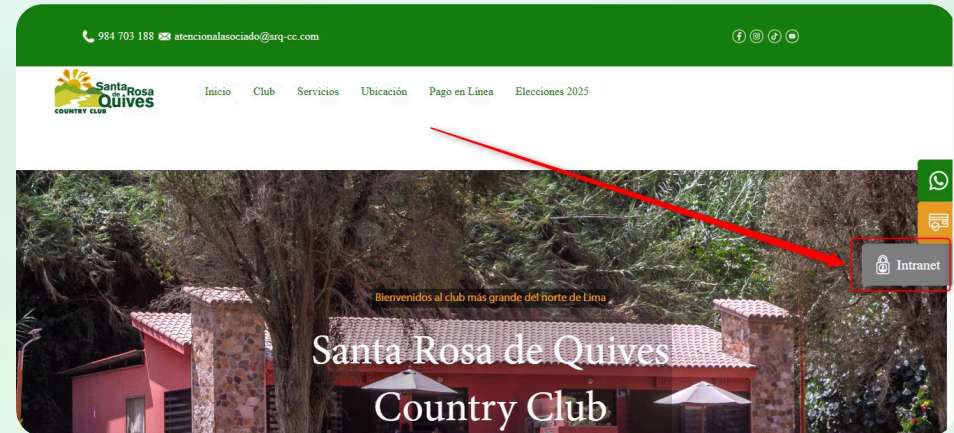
984 703 188 atencionalasociado@srq-cc.com

Santa de Rosa Quives COUNTRY CLUB

Inicio Club Servicios Ubicación Pago en Línea Elecciones 2025

Intranet

Bienvenidos al club más grande del norte de Lima

Santa Rosa de Quives Country Club